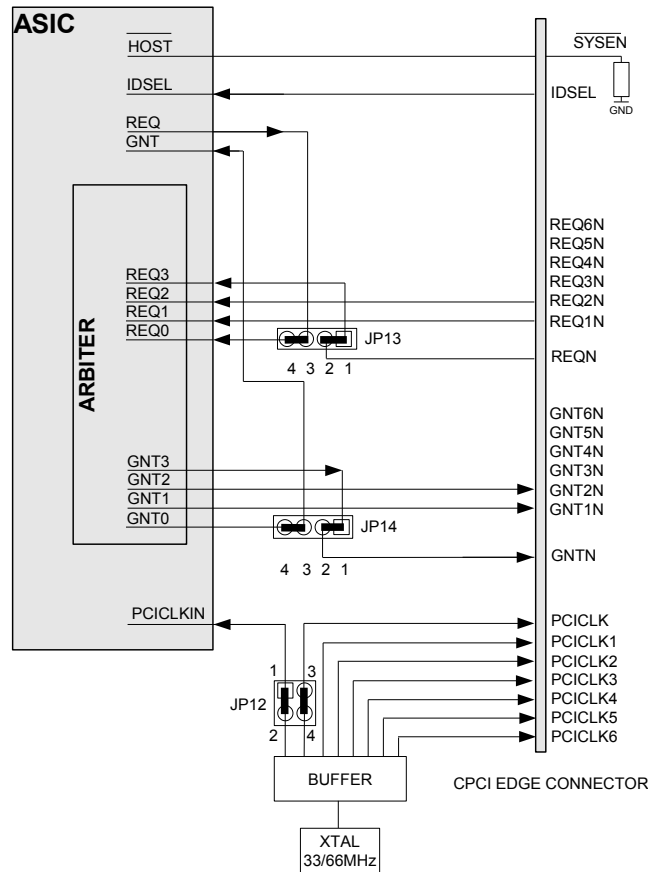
ASIC

$\overline{\text{HOST}}$

IDSEL

REQ

GNT

ARBITER

REQ3

REQ2

REQ1

REQ0

GNT3

GNT2

GNT1

GNT0

PCICLKIN

$\overline{\text{SYSEN}}$

IDSEL

GND

REQ6N

REQ5N

REQ4N

REQ3N

REQ2N

REQ1N

JP13

4 3 2 1

REQN

GNT6N

GNT5N

GNT4N

GNT3N

GNT2N

GNT1N

JP14

4 3 2 1

GNTN

PCICLK

PCICLK1

PCICLK2

PCICLK3

PCICLK4

PCICLK5

PCICLK6

1 3

JP12

2 4

BUFFER

CPCI EDGE CONNECTOR

XTAL
33/66MHz